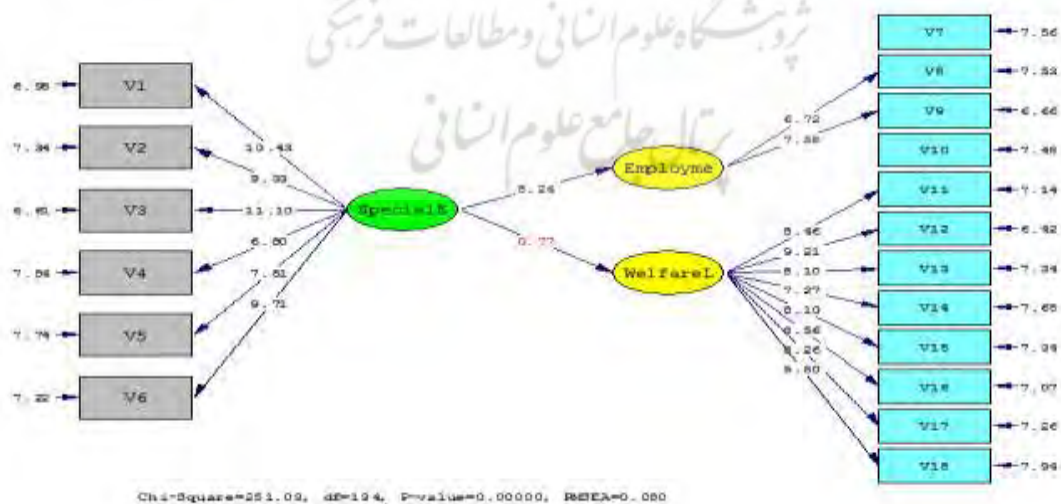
پژوهشگاه علوم انسانی و مطالعات فرهنگی
پرتال جامع علوم انسانی

6.98 V1
7.34 V2
6.65 V3
7.54 V4
7.79 V5
7.22 V6

10.43
9.33
11.10
6.80
7.81
9.71

SpecialE

5.24
Employme

0.77
WelfareL

6.72
7.38

V7 7.56
V8 7.53
V9 6.66
V10 7.48
V11 7.14
V12 6.42
V13 7.34
V14 7.65
V15 7.39
V16 7.07
V17 7.26
V18 7.94

8.46
9.21
8.10
7.27
8.10
8.56
8.26
8.80

Chi-Square=251.09, df=194, P-value=0.00000, RMSEA=0.080